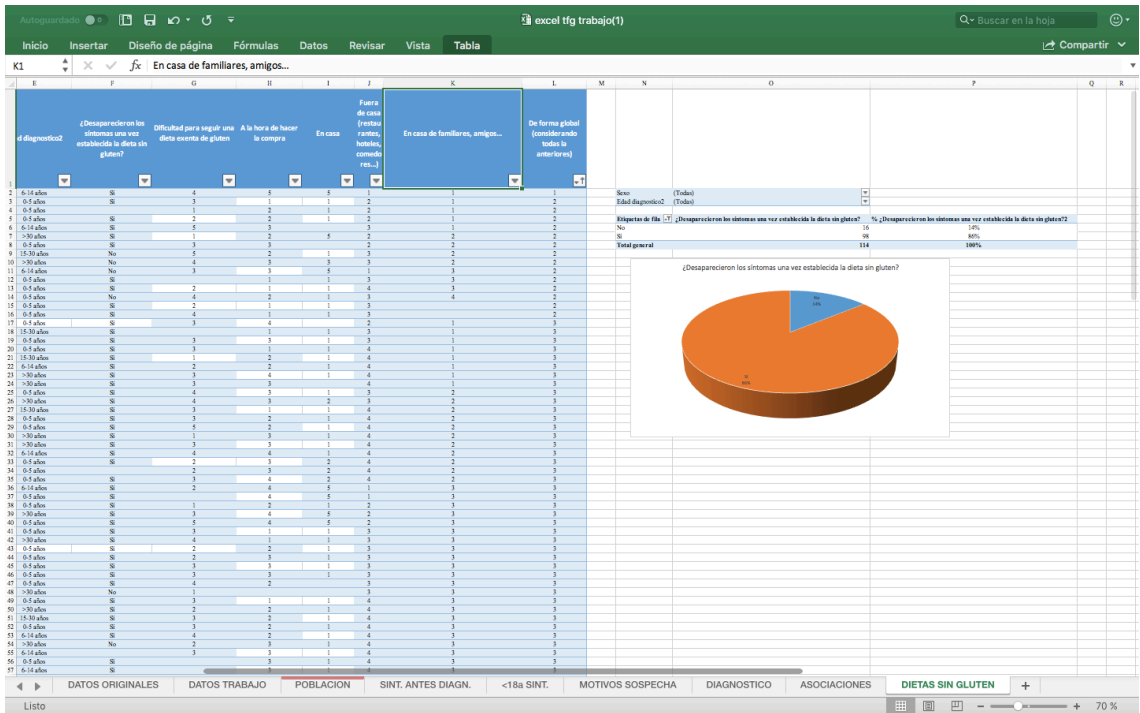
Autoguardado excel tfg trabajo(1) Buscar en la hoja

Inicio Insertar Diseño de página Fórmulas Datos Revisar Vista Tabla Compartir

K1 fx En casa de familiares, amigos...

| E | F | G | H | I | J | K | L |
|---|---|---|---|---|---|---|---|
| d diagnostico2 | ¿Desaparecieron los síntomas una vez establecida la dieta sin gluten? | Dificultad para seguir una dieta exenta de gluten | A la hora de hacer la compra | En casa | Fuera de casa (restaurantes, hoteles, comedores...) | En casa de familiares, amigos... | De forma global (considerando todas la anteriores) |
| 6-14 años | Sí | 4 | 5 | 5 | 1 | 1 | 1 |
| 0-5 años | Sí | 3 | 1 | 1 | 2 | 1 | 2 |
| 0-5 años | | 1 | 2 | 1 | 2 | 1 | 2 |
| 0-5 años | Sí | 2 | 2 | 1 | 2 | 1 | 2 |
| 6-14 años | Sí | 5 | 3 | | 3 | 1 | 2 |
| >30 años | Sí | 1 | 2 | 5 | 2 | 2 | 2 |
| 0-5 años | Sí | 3 | 3 | | 2 | 2 | 2 |
| 15-30 años | No | 5 | 2 | 1 | 3 | 2 | 2 |
| >30 años | No | 4 | 3 | 3 | 3 | 2 | 2 |
| 6-14 años | No | 3 | 3 | 5 | 1 | 3 | 2 |
| 0-5 años | Sí | | 1 | 1 | 3 | 3 | 2 |
| 0-5 años | Sí | 2 | 1 | 1 | 4 | 3 | 2 |
| 0-5 años | No | 4 | 2 | 1 | 3 | 4 | 2 |
| 0-5 años | Sí | 2 | 1 | 1 | 3 | | 2 |
| 0-5 años | Sí | 4 | 1 | 1 | 3 | | 2 |
| 0-5 años | Sí | 3 | 4 | | 2 | 1 | 3 |

Sexo (Todas)
Edad diagnostico2 (Todas)

| Etiquetas de fila | ¿Desaparecieron los síntomas una vez establecida la dieta sin gluten? | % ¿Desaparecieron los síntomas una vez establecida la dieta sin gluten?2 |
|---|---|---|
| No | 16 | 14% |
| Sí | 98 | 86% |
| Total general | 114 | 100% |

¿Desaparecieron los síntomas una vez establecida la dieta sin gluten?
No 14%
Sí 86%

DATOS ORIGINALES | DATOS TRABAJO | POBLACION | SINT. ANTES DIAGN. | <18a SINT. | MOTIVOS SOSPECHA | DIAGNOSTICO | ASOCIACIONES | DIETAS SIN GLUTEN | +

Listo 70 %